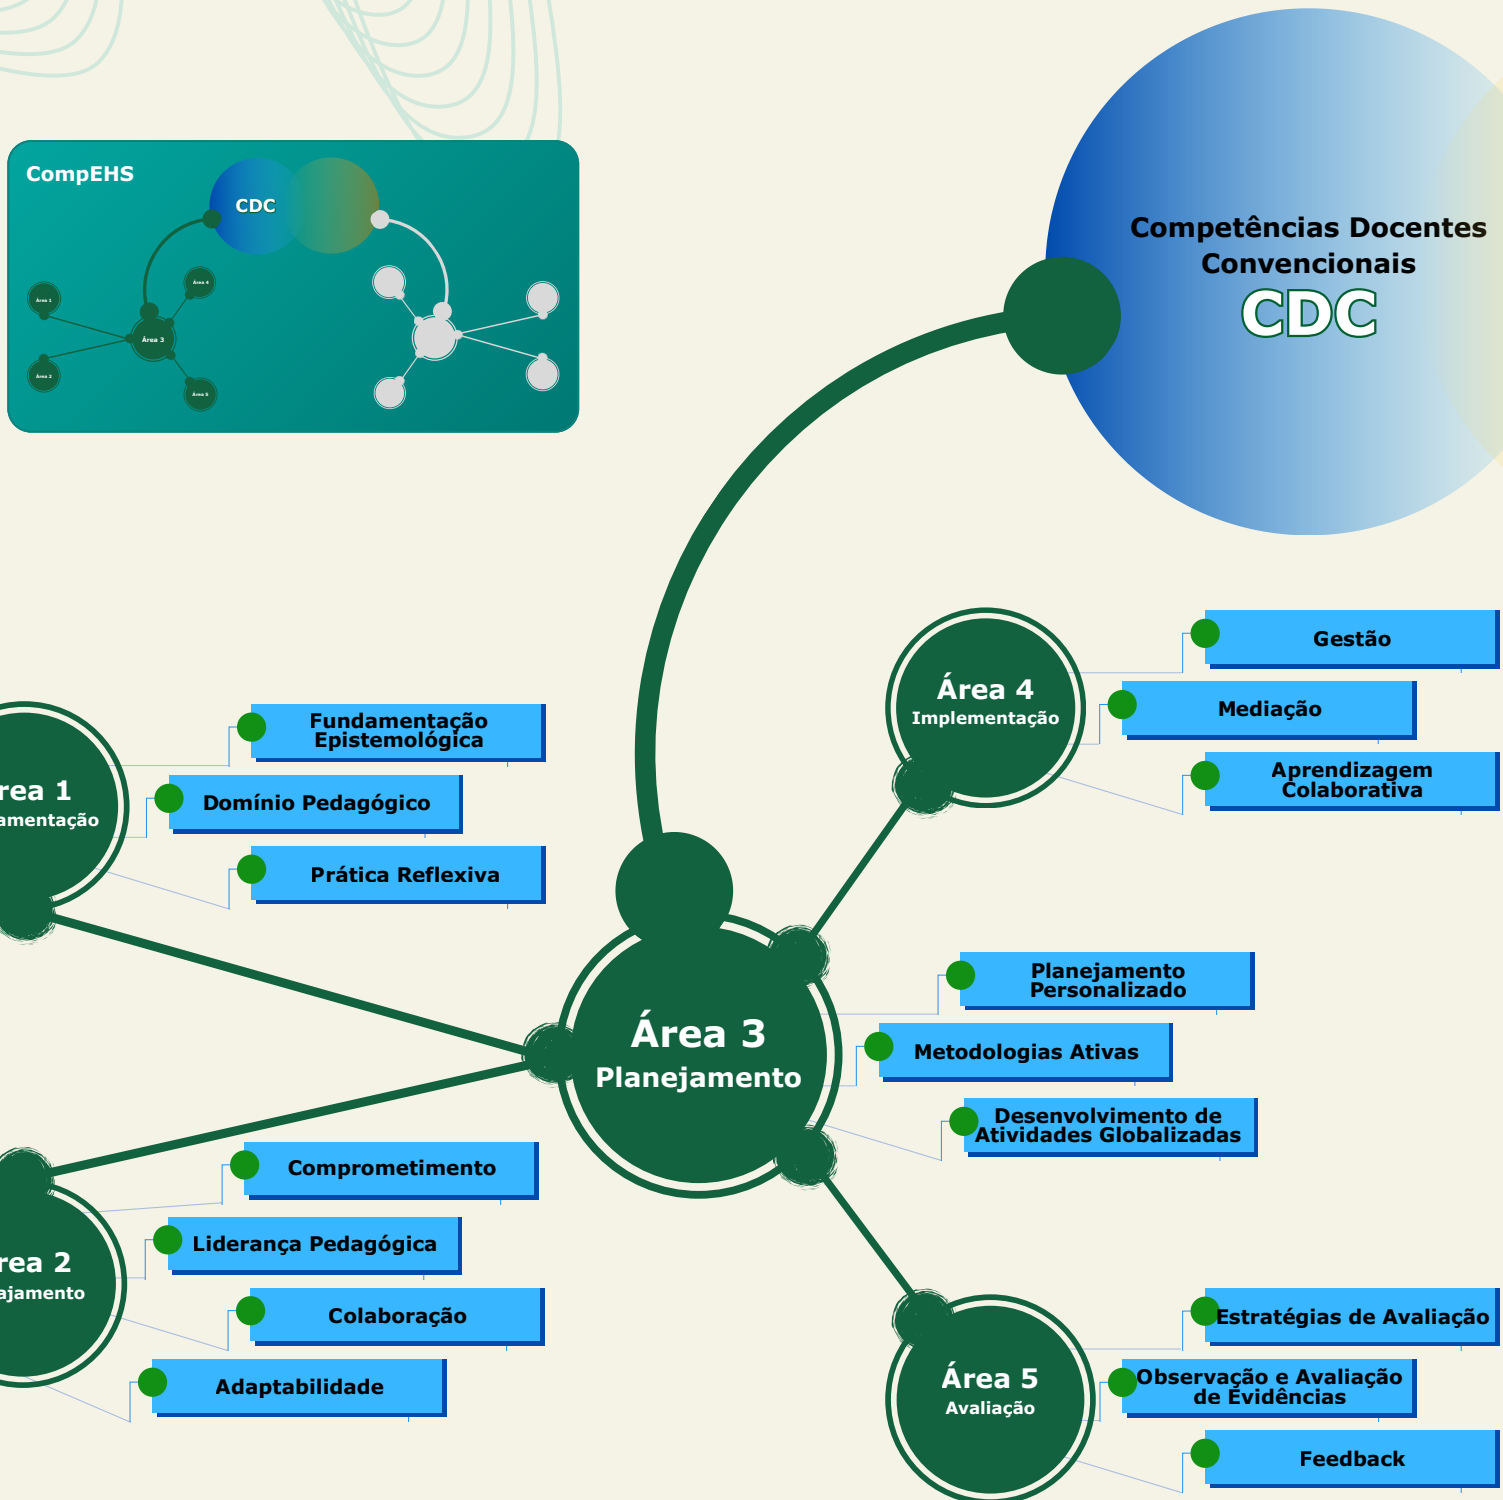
CompEHS

CDC

Área 1

Área 4

Área 3

Área 2

Área 5

Competências Docentes Convencionais

CDC

Área 4
Implementação

Gestão

Mediação

Aprendizagem Colaborativa

rea 1
amentação

Fundamentação Epistemológica

Domínio Pedagógico

Prática Reflexiva

Área 3
Planejamento

Planejamento Personalizado

Metodologias Ativas

Desenvolvimento de Atividades Globalizadas

rea 2
ajamento

Comprometimento

Liderança Pedagógica

Colaboração

Adaptabilidade

Área 5
Avaliação

Estratégias de Avaliação

Observação e Avaliação de Evidências

Feedback